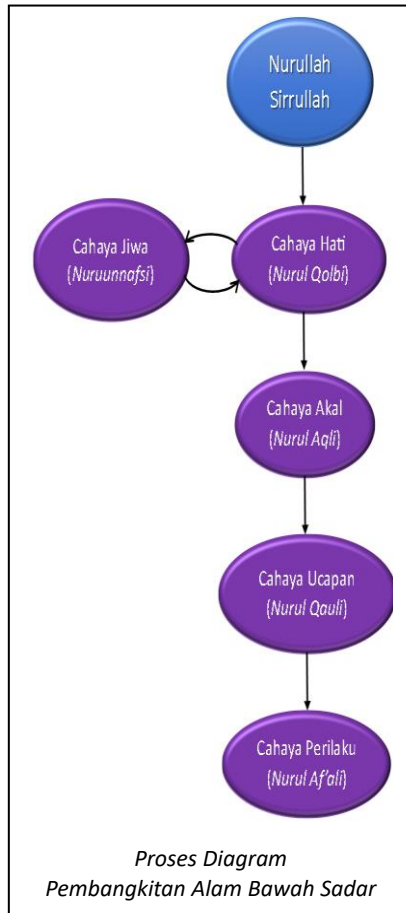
Nurullah Sirrullah

Cahaya Jiwa (Nuruunnafsi)

Cahaya Hati (Nurul Qolbi)

Cahaya Akal (Nurul Aqli)

Cahaya Ucapan (Nurul Qauli)

Cahaya Perilaku (Nurul Af'ali)

Proses Diagram Pembangkitan Alam Bawah Sadar